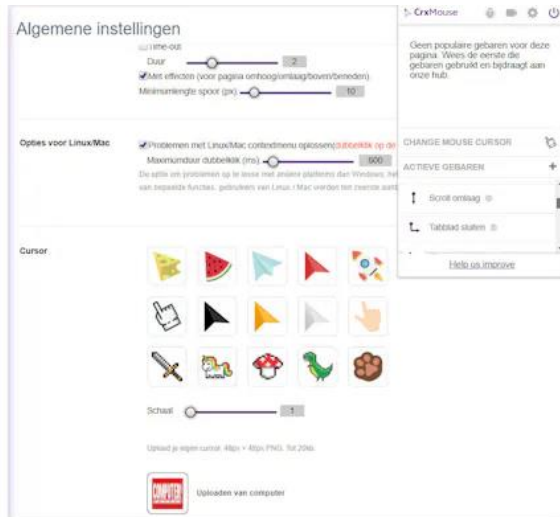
Algemene instellingen

Time-out

Duur 2

Met effecten (voor pagina omhoog/omlaag/boven/beneden)

Minimumlengte spoor (px) 10

Opties voor Linux/Mac

Problemen met Linux/Mac contextmenu oplossen(dubbelklik op de

Maximumduur dubbelklik (ms) 600

Du optie om problemen op te lossen met andere platforms dan Windows, het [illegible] van bepaalde functies, gebruiken van Linux / Mac verder ten zeerste aanb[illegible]

Cursor

Schaal 1

Upload je eigen cursor. 48px × 48px PNG. Tot 20kb.

Uploaden van computer

CrxMouse

Geen populaire gebaren voor deze pagina. Wees de eerste die gebaren gebruikt en bijdraagt aan onze hub.

CHANGE MOUSE CURSOR

ACTIEVE GEBAREN

Scroll omlaag

Tabblad sluiten

Help us improve